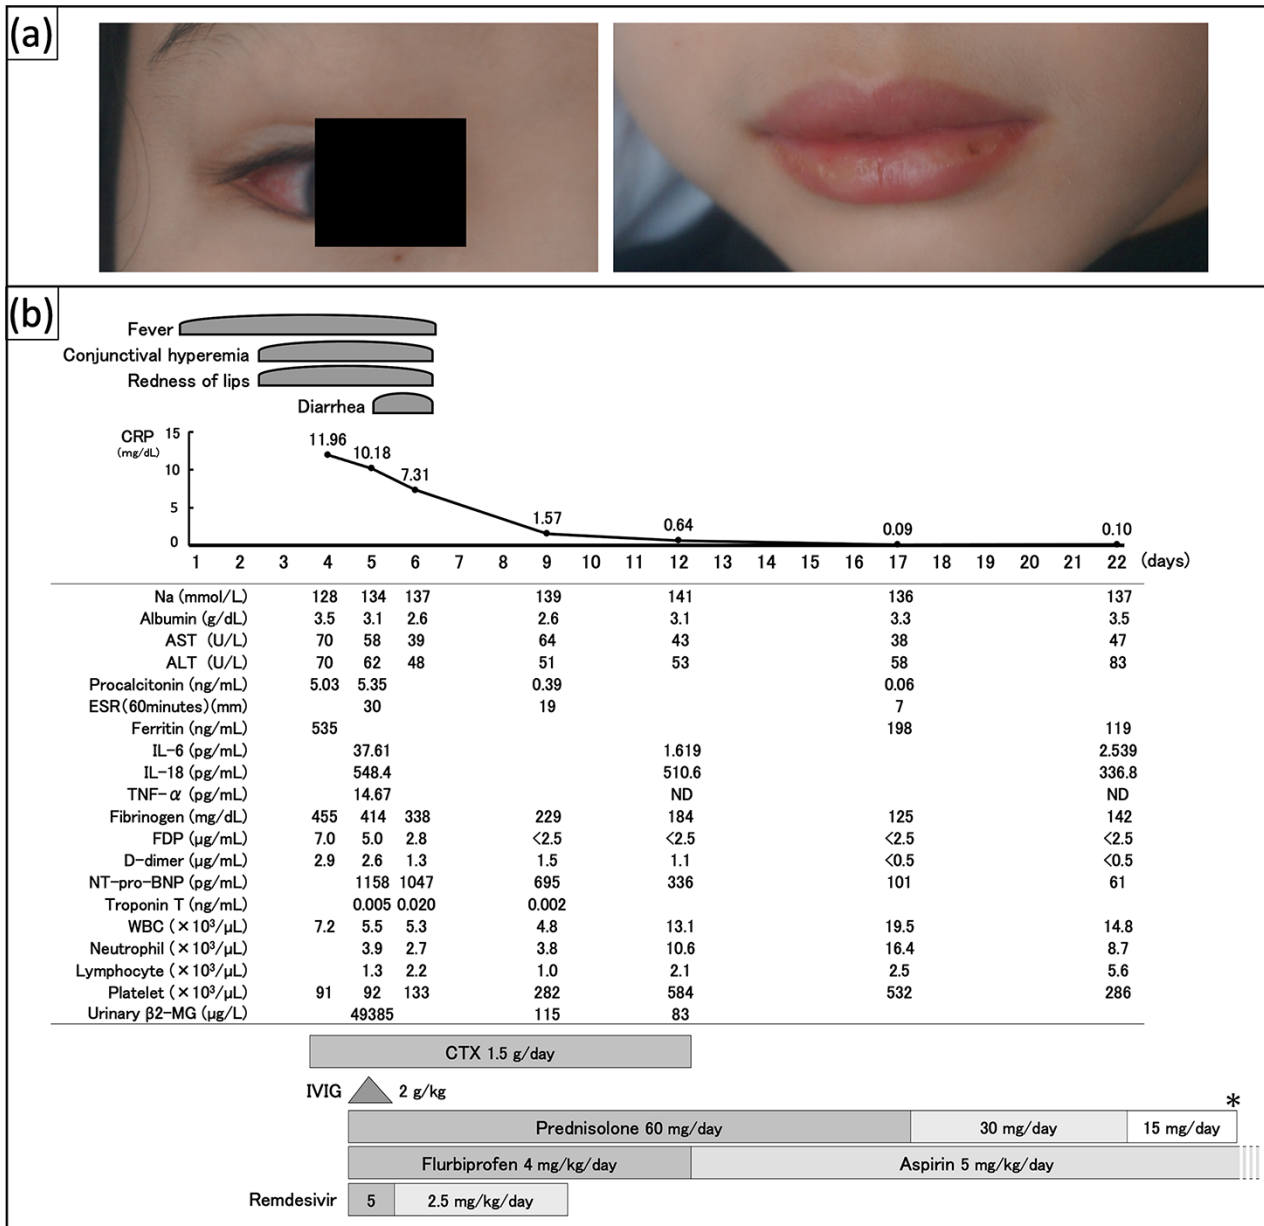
(a)

(b)

Fever
Conjunctival hyperemia
Redness of lips
Diarrhea

CRP (mg/dL)
15
10
5
0
11.96
10.18
7.31
1.57
0.64
0.09
0.10
1 2 3 4 5 6 7 8 9 10 11 12 13 14 15 16 17 18 19 20 21 22 (days)

| | 4 | 5 | 6 | 9 | 12 | 17 | 22 |
|---|---|---|---|---|---|---|---|
| Na (mmol/L) | 128 | 134 | 137 | 139 | 141 | 136 | 137 |
| Albumin (g/dL) | 3.5 | 3.1 | 2.6 | 2.6 | 3.1 | 3.3 | 3.5 |
| AST (U/L) | 70 | 58 | 39 | 64 | 43 | 38 | 47 |
| ALT (U/L) | 70 | 62 | 48 | 51 | 53 | 58 | 83 |
| Procalcitonin (ng/mL) | 5.03 | 5.35 | | 0.39 | | 0.06 | |
| ESR(60minutes)(mm) | | 30 | | 19 | | 7 | |
| Ferritin (ng/mL) | 535 | | | | | 198 | 119 |
| IL-6 (pg/mL) | | 37.61 | | | 1.619 | | 2.539 |
| IL-18 (pg/mL) | | 548.4 | | | 510.6 | | 336.8 |
| TNF-$\alpha$ (pg/mL) | | 14.67 | | | ND | | ND |
| Fibrinogen (mg/dL) | 455 | 414 | 338 | 229 | 184 | 125 | 142 |
| FDP (μg/mL) | 7.0 | 5.0 | 2.8 | <2.5 | <2.5 | <2.5 | <2.5 |
| D-dimer (μg/mL) | 2.9 | 2.6 | 1.3 | 1.5 | 1.1 | <0.5 | <0.5 |
| NT-pro-BNP (pg/mL) | | 1158 | 1047 | 695 | 336 | 101 | 61 |
| Troponin T (ng/mL) | | 0.005 | 0.020 | 0.002 | | | |
| WBC ($\times 10^3$/μL) | 7.2 | 5.5 | 5.3 | 4.8 | 13.1 | 19.5 | 14.8 |
| Neutrophil ($\times 10^3$/μL) | | 3.9 | 2.7 | 3.8 | 10.6 | 16.4 | 8.7 |
| Lymphocyte ($\times 10^3$/μL) | | 1.3 | 2.2 | 1.0 | 2.1 | 2.5 | 5.6 |
| Platelet ($\times 10^3$/μL) | 91 | 92 | 133 | 282 | 584 | 532 | 286 |
| Urinary β2-MG (μg/L) | | 49385 | | 115 | 83 | | |

CTX 1.5 g/day
IVIG 2 g/kg
*
Prednisolone 60 mg/day
30 mg/day
15 mg/day
Flurbiprofen 4 mg/kg/day
Aspirin 5 mg/kg/day
Remdesivir
5
2.5 mg/kg/day